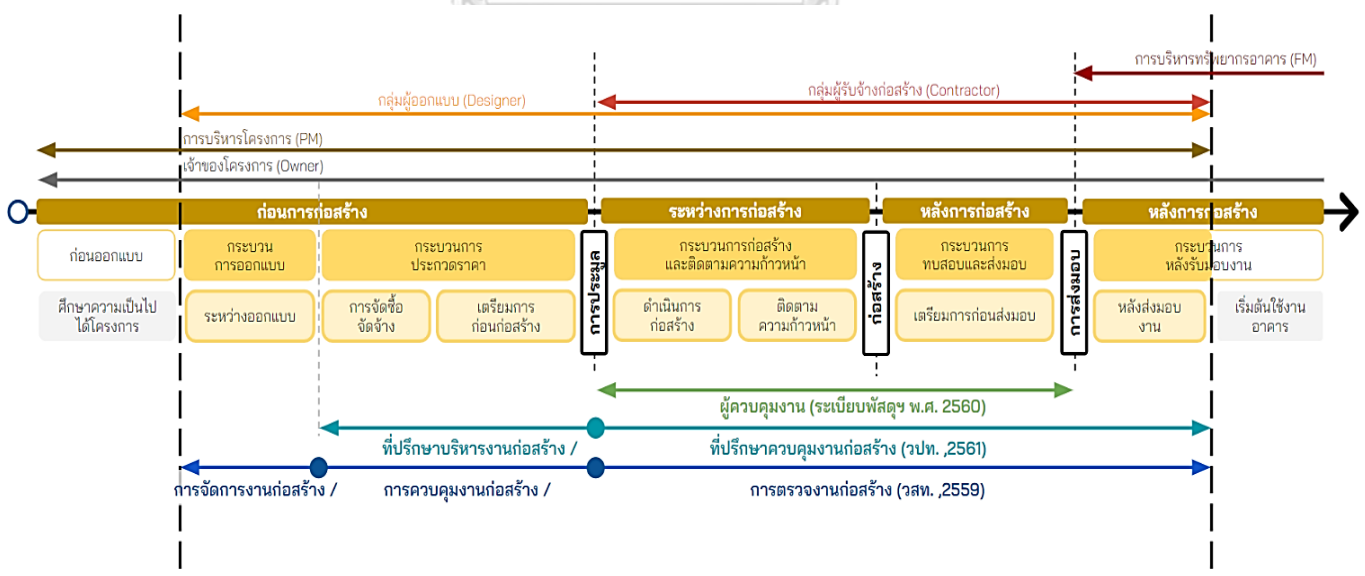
การบริหารทรัพยากรอาคาร (FM)

กลุ่มผู้รับจ้างก่อสร้าง (Contractor)

กลุ่มผู้ออกแบบ (Designer)

การบริหารโครงการ (PM)

เจ้าของโครงการ (Owner)

ก่อนการก่อสร้าง

ระหว่างการก่อสร้าง

หลังการก่อสร้าง

หลังการก่อสร้าง

ก่อนออกแบบ

กระบวนการออกแบบ

กระบวนการประกวดราคา

การประมูล

กระบวนการก่อสร้างและติดตามความก้าวหน้า

ก่อสร้าง

กระบวนการทบสอบและส่งมอบ

การส่งมอบ

กระบวนการหลังรับมอบงาน

ศึกษาความเป็นไปได้โครงการ

ระหว่างออกแบบ

การจัดซื้อจัดจ้าง

เตรียมการก่อนก่อสร้าง

ดำเนินการก่อสร้าง

ติดตามความก้าวหน้า

เตรียมการก่อนส่งมอบ

หลังส่งมอบงาน

เริ่มต้นใช้งานอาคาร

ผู้ควบคุมงาน (ระเบียบพัสดุฯ พ.ศ. 2560)

ที่ปรึกษาบริหารงานก่อสร้าง /

ที่ปรึกษาควบคุมงานก่อสร้าง (วปท. ,2561)

การจัดการงานก่อสร้าง /

การควบคุมงานก่อสร้าง /

การตรวจงานก่อสร้าง (วสท. ,2559)